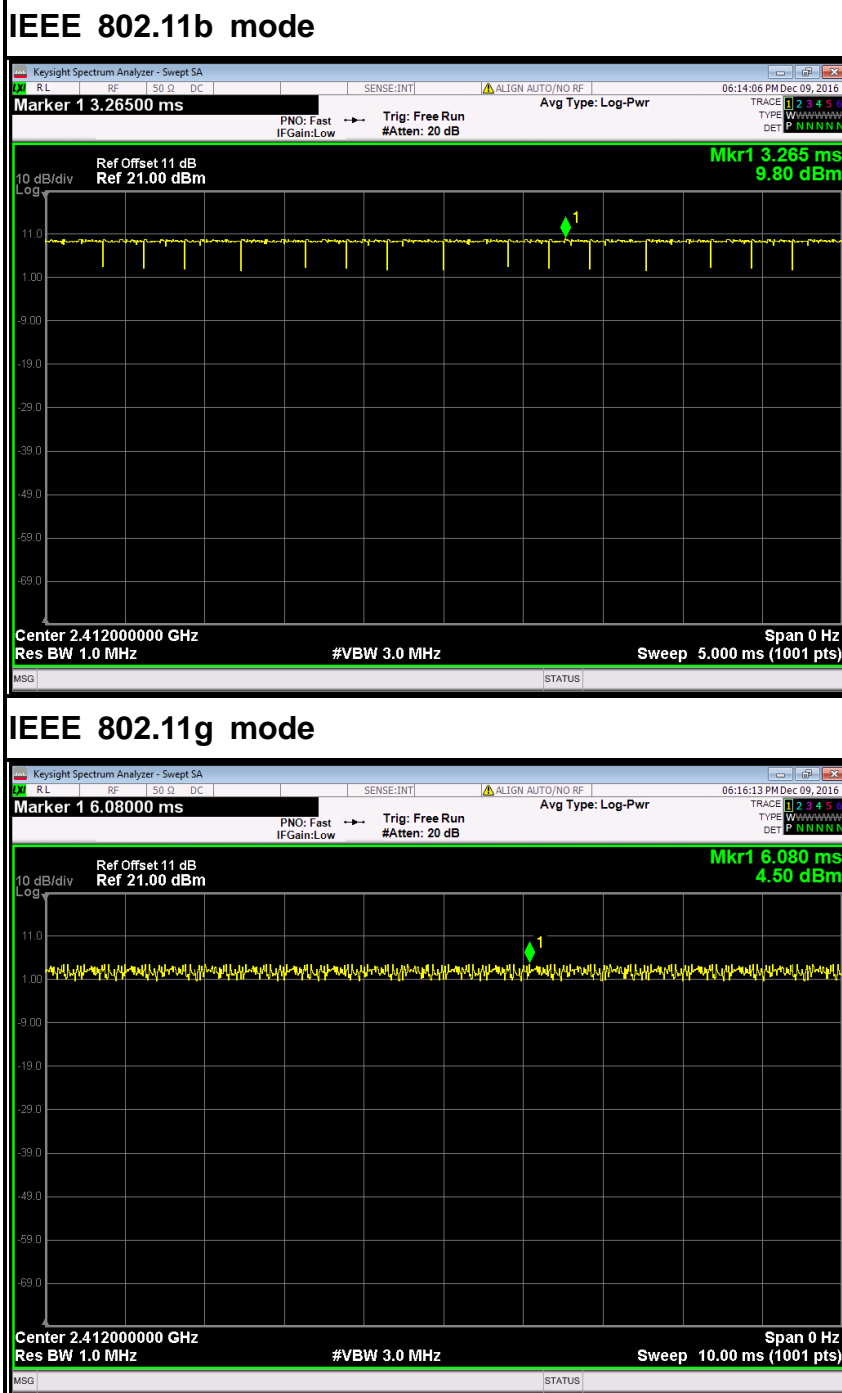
IEEE 802.11b mode

Keysight Spectrum Analyzer - Swept SA
RL RF 50 Ω DC SENSE:INT ALIGN AUTO/NO RF 06:14:06 PM Dec 09, 2016
Marker 1 3.26500 ms
PNO: Fast IFGain:Low Trig: Free Run #Atten: 20 dB Avg Type: Log-Pwr TRACE 1 2 3 4 5 6 TYPE WWWWWW DET P N N N N N

10 dB/div Log Ref Offset 11 dB Ref 21.00 dBm
Mkr1 3.265 ms 9.80 dBm

11.0
1.00
-9.00
-19.0
-29.0
-39.0
-49.0
-59.0
-69.0

1

Center 2.412000000 GHz Span 0 Hz
Res BW 1.0 MHz #VBW 3.0 MHz Sweep 5.000 ms (1001 pts)
MSG STATUS

IEEE 802.11g mode

Keysight Spectrum Analyzer - Swept SA
RL RF 50 Ω DC SENSE:INT ALIGN AUTO/NO RF 06:16:13 PM Dec 09, 2016
Marker 1 6.08000 ms
PNO: Fast IFGain:Low Trig: Free Run #Atten: 20 dB Avg Type: Log-Pwr TRACE 1 2 3 4 5 6 TYPE WWWWWW DET P N N N N N

10 dB/div Log Ref Offset 11 dB Ref 21.00 dBm
Mkr1 6.080 ms 4.50 dBm

11.0
1.00
-9.00
-19.0
-29.0
-39.0
-49.0
-59.0
-69.0

1

Center 2.412000000 GHz Span 0 Hz
Res BW 1.0 MHz #VBW 3.0 MHz Sweep 10.00 ms (1001 pts)
MSG STATUS